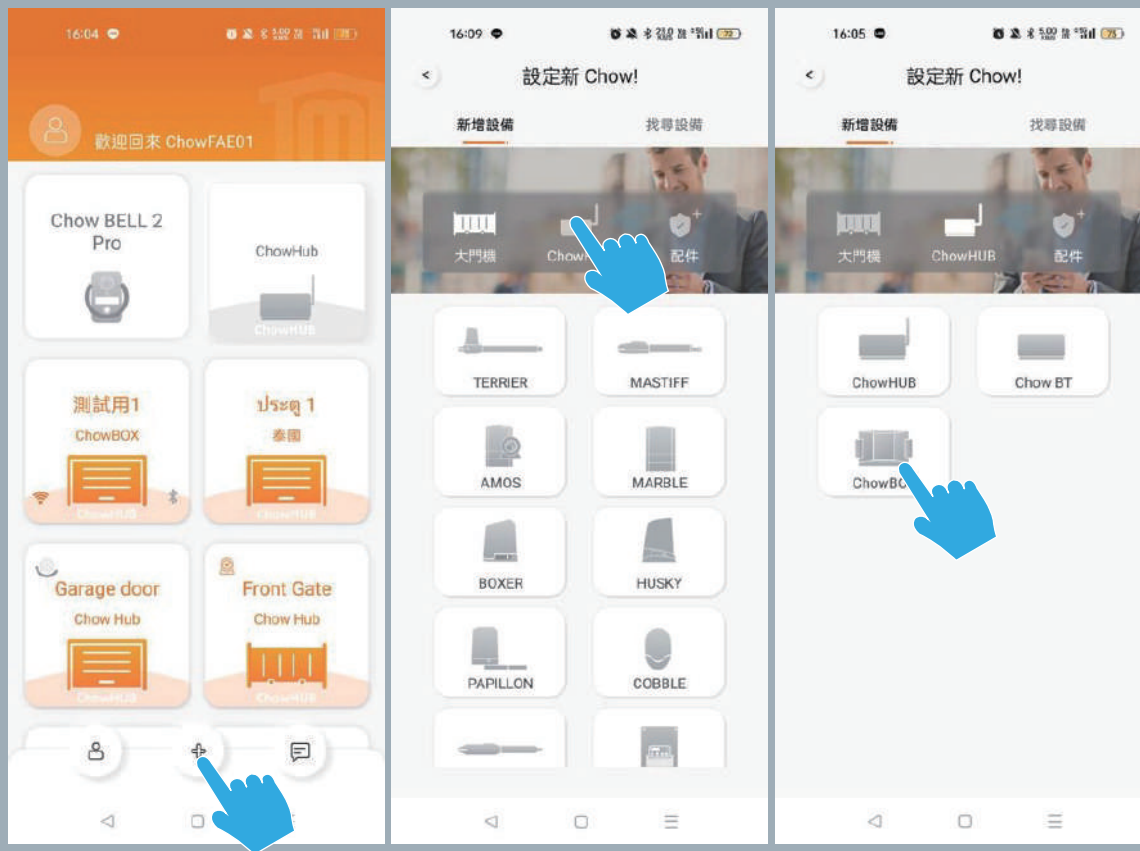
16:04

歡迎回來 ChowFAE01

Chow BELL 2 Pro

ChowHub

ChowHUB

測試用1

ChowBOX

ChowHUB

ประตู 1

泰國

ChowHUB

Garage door

Chow Hub

ChowHUB

Front Gate

Chow Hub

ChowHUB

16:09

設定新 Chow!

新增設備

找尋設備

大門機

Chow

配件

TERRIER

MASTIFF

AMOS

MARBLE

BOXER

HUSKY

PAPILLON

COBBLE

16:05

設定新 Chow!

新增設備

找尋設備

大門機

ChowHUB

配件

ChowHUB

Chow BT

ChowBO